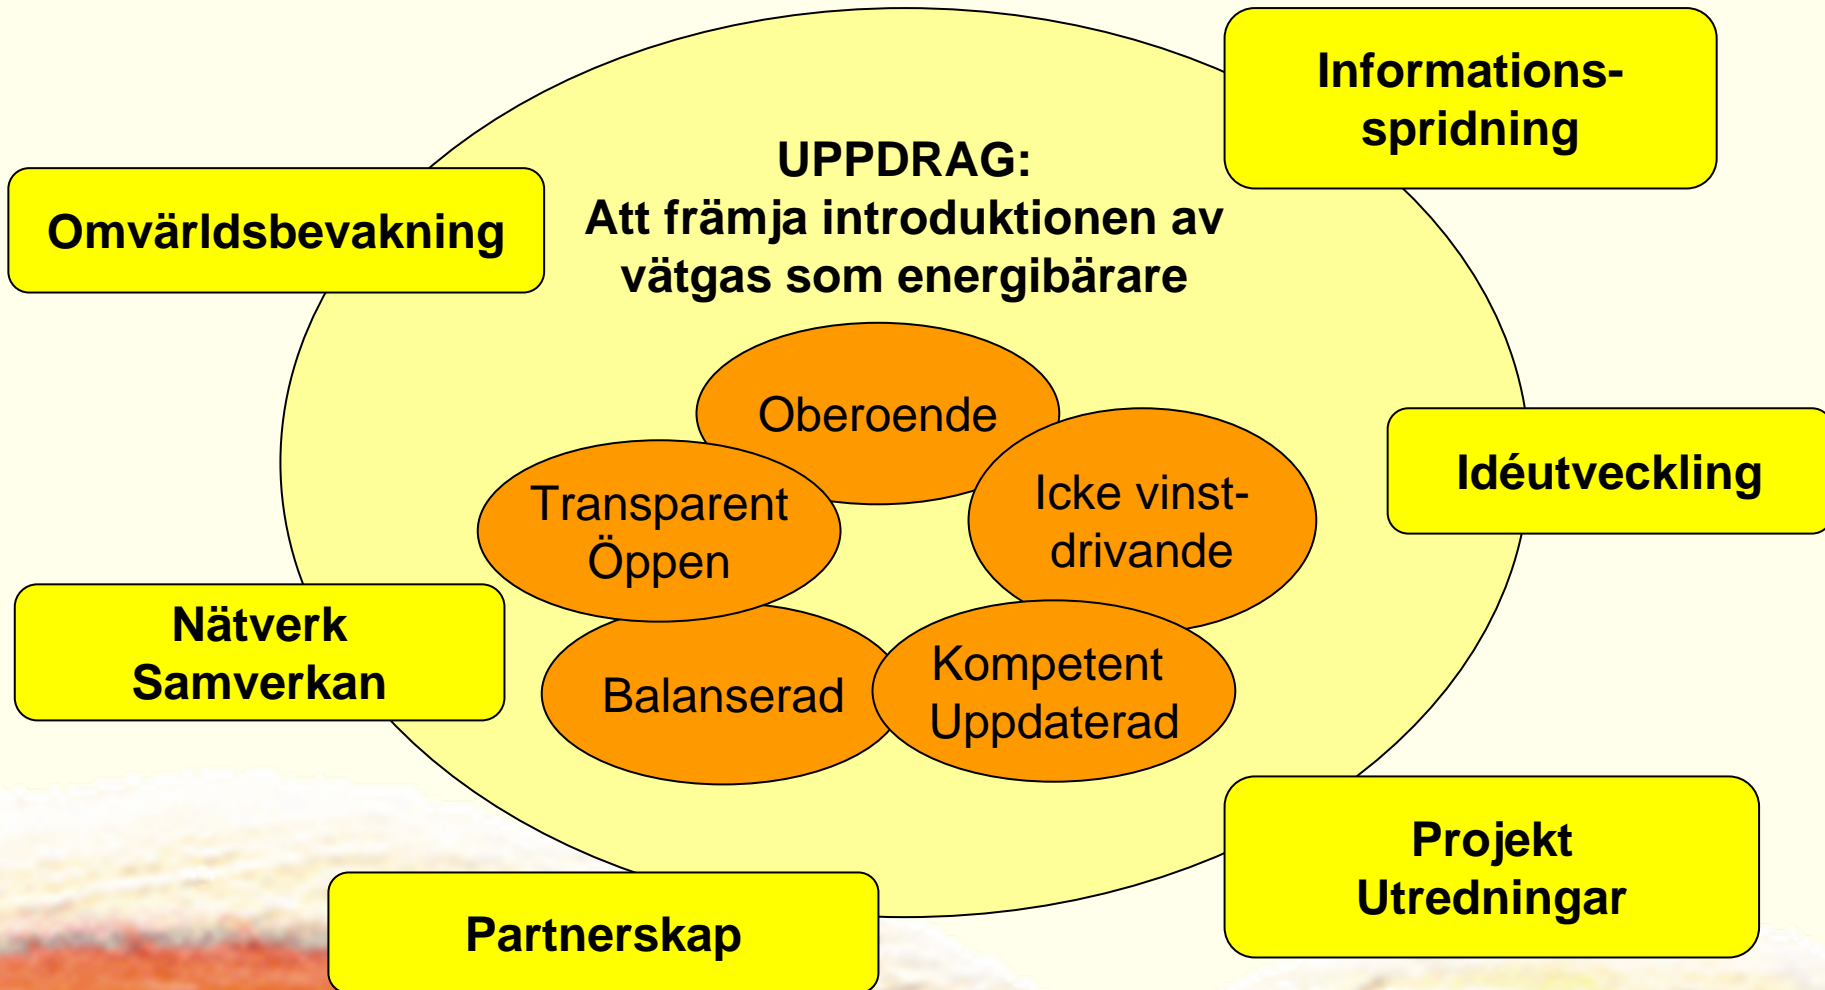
Informationsspridning

Omvärldsbevakning

UPPDRAG:
Att främja introduktionen av vätgas som energibärare

Oberoende

Transparent
Öppen

Icke vinstdrivande

Idéutveckling

Nätverk
Samverkan

Balanserad

Kompetent
Uppdaterad

Projekt
Utredningar

Partnerskap